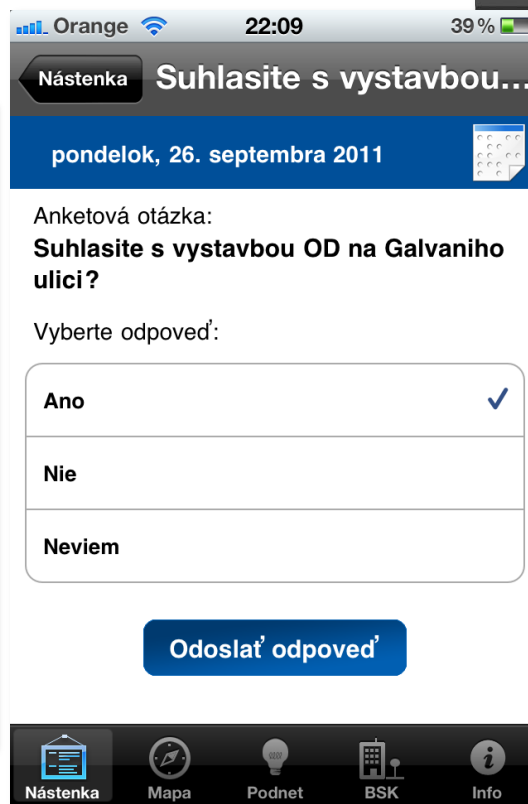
Orange 22:09 39 %

Nástenka Suhlasite s vystavbou...

pondelok, 26. septembra 2011

Anketová otázka:
Suhlasite s vystavbou OD na Galvaniho ulici?

Vyberte odpoveď:

Ano ✓

Nie

Neviem

Odoslať odpoveď

Nástenka Mapa Podnet BSK Info